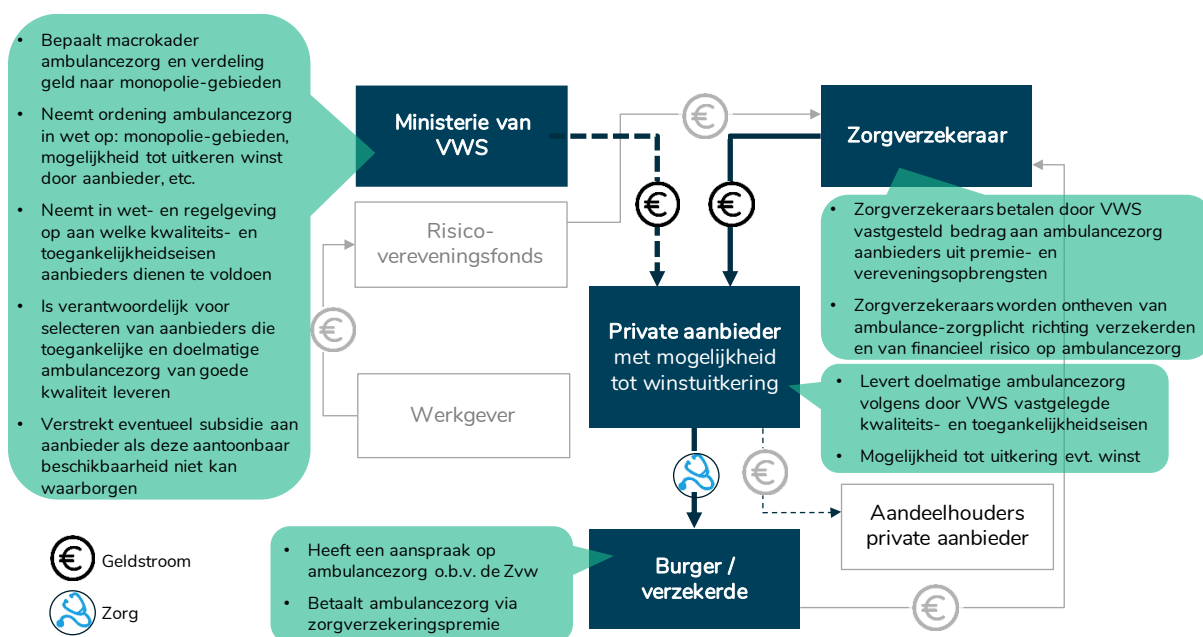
- Bepaalt macrokader ambulancezorg en verdeling geld naar monopolie-gebieden
- Neemt ordening ambulancezorg in wet op: monopolie-gebieden, mogelijkheid tot uitkeren winst door aanbieder, etc.
- Neemt in wet- en regelgeving op aan welke kwaliteits- en toegankelijkheidseisen aanbieders dienen te voldoen
- Is verantwoordelijk voor selecteren van aanbieders die toegankelijke en doelmatige ambulancezorg van goede kwaliteit leveren
- Verstrekt eventueel subsidie aan aanbieder als deze aantoonbaar beschikbaarheid niet kan waarborgen

Ministerie van VWS

€

Zorgverzekeraar

Risico-vereveningsfonds

€

€

- Zorgverzekeraars betalen door VWS vastgesteld bedrag aan ambulancezorg aanbieders uit premie- en vereveningsopbrengsten
- Zorgverzekeraars worden ontheven van ambulance-zorgplicht richting verzekerden en van financieel risico op ambulancezorg

€

Private aanbieder met mogelijkheid tot winstuitkering

- Levert doelmatige ambulancezorg volgens door VWS vastgelegde kwaliteits- en toegankelijkheidseisen
- Mogelijkheid tot uitkering evt. winst

Werkgever

€

Aandeelhouders private aanbieder

Geldstroom

Zorg

- Heeft een aanspraak op ambulancezorg o.b.v. de Zvw
- Betaalt ambulancezorg via zorgverzekeringspremie

Burger / verzekerde

€